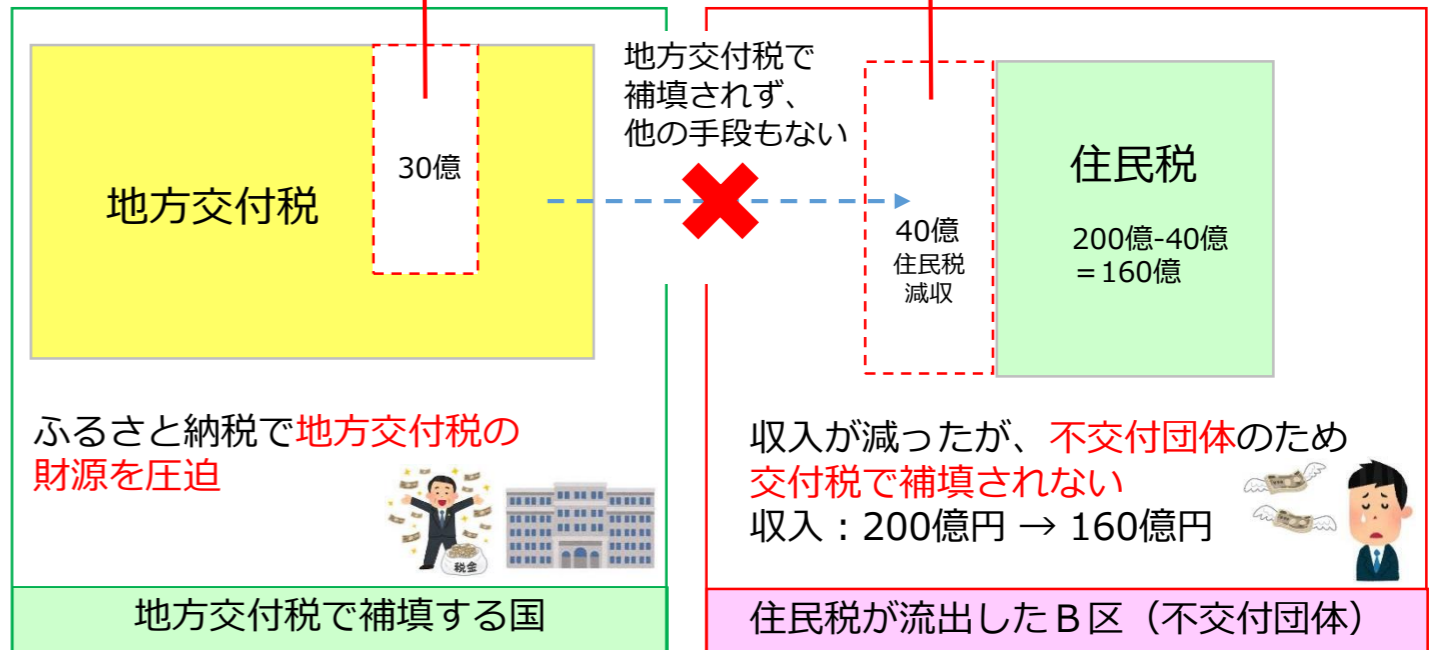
地方交付税

30億

地方交付税で補填されず、他の手段もない

住民税

40億
住民税
減収

200億-40億
＝160億

ふるさと納税で地方交付税の財源を圧迫

税金

収入が減ったが、不交付団体のため交付税で補填されない
収入：200億円 → 160億円

地方交付税で補填する国

住民税が流出したＢ区（不交付団体）